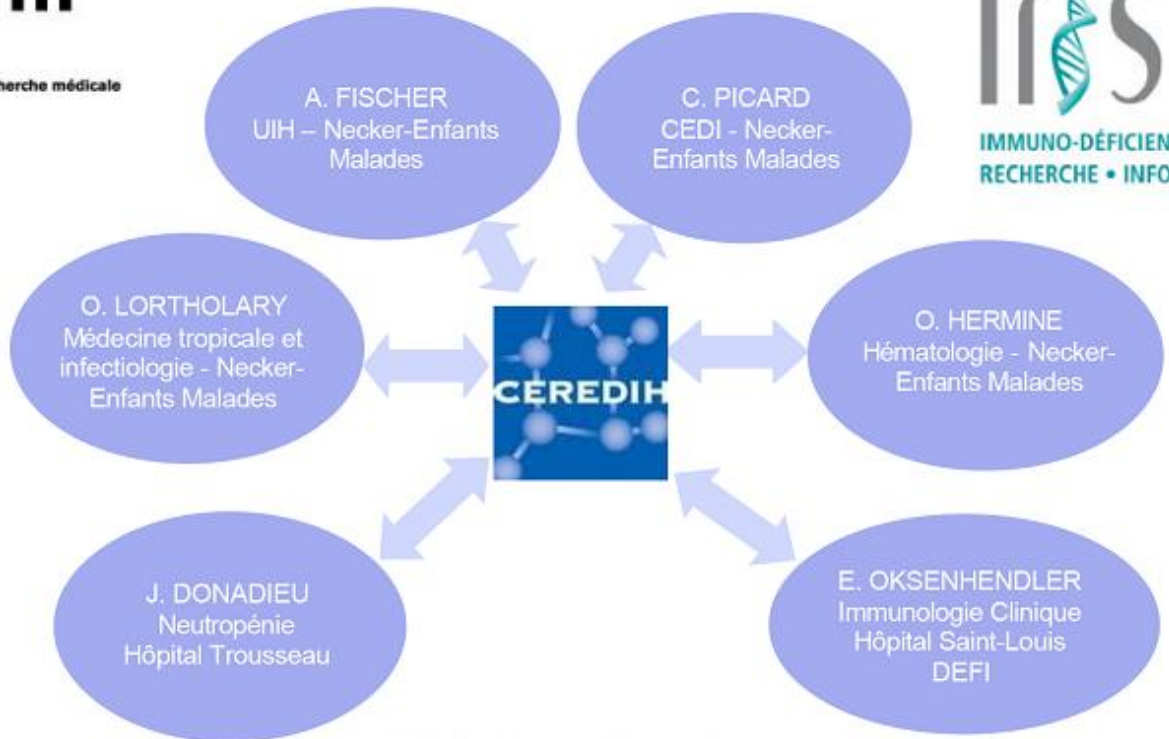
herche médicale

A. FISCHER
UIH – Necker-Enfants Malades

C. PICARD
CEDI - Necker-Enfants Malades

IMMUNO-DÉFICIEN
RECHERCHE • INFO

O. LORTHOLARY
Médecine tropicale et infectiologie - Necker-Enfants Malades

CEREDIH

O. HERMINE
Hématologie - Necker-Enfants Malades

J. DONADIEU
Neutropénie
Hôpital Trousseau

E. OKSENHENDLER
Immunologie Clinique
Hôpital Saint-Louis
DEFI